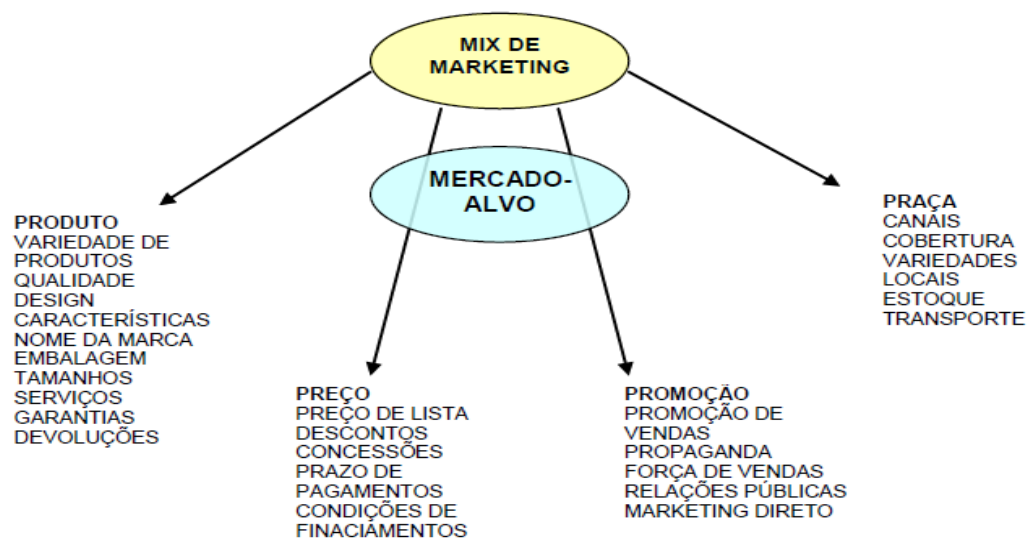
MIX DE MARKETING

MERCADO-ALVO

PRODUTO
VARIEDADE DE PRODUTOS
QUALIDADE
DESIGN
CARACTERÍSTICAS
NOME DA MARCA
EMBALAGEM
TAMANHOS
SERVIÇOS
GARANTIAS
DEVOLUÇÕES

PREÇO
PREÇO DE LISTA
DESCONTOS
CONCESSÕES
PRAZO DE PAGAMENTOS
CONDIÇÕES DE FINACIAMENTOS

PROMOÇÃO
PROMOÇÃO DE VENDAS
PROPAGANDA
FORÇA DE VENDAS
RELAÇÕES PÚBLICAS
MARKETING DIRETO

PRAÇA
CANAIS
COBERTURA
VARIEDADES
LOCAIS
ESTOQUE
TRANSPORTE